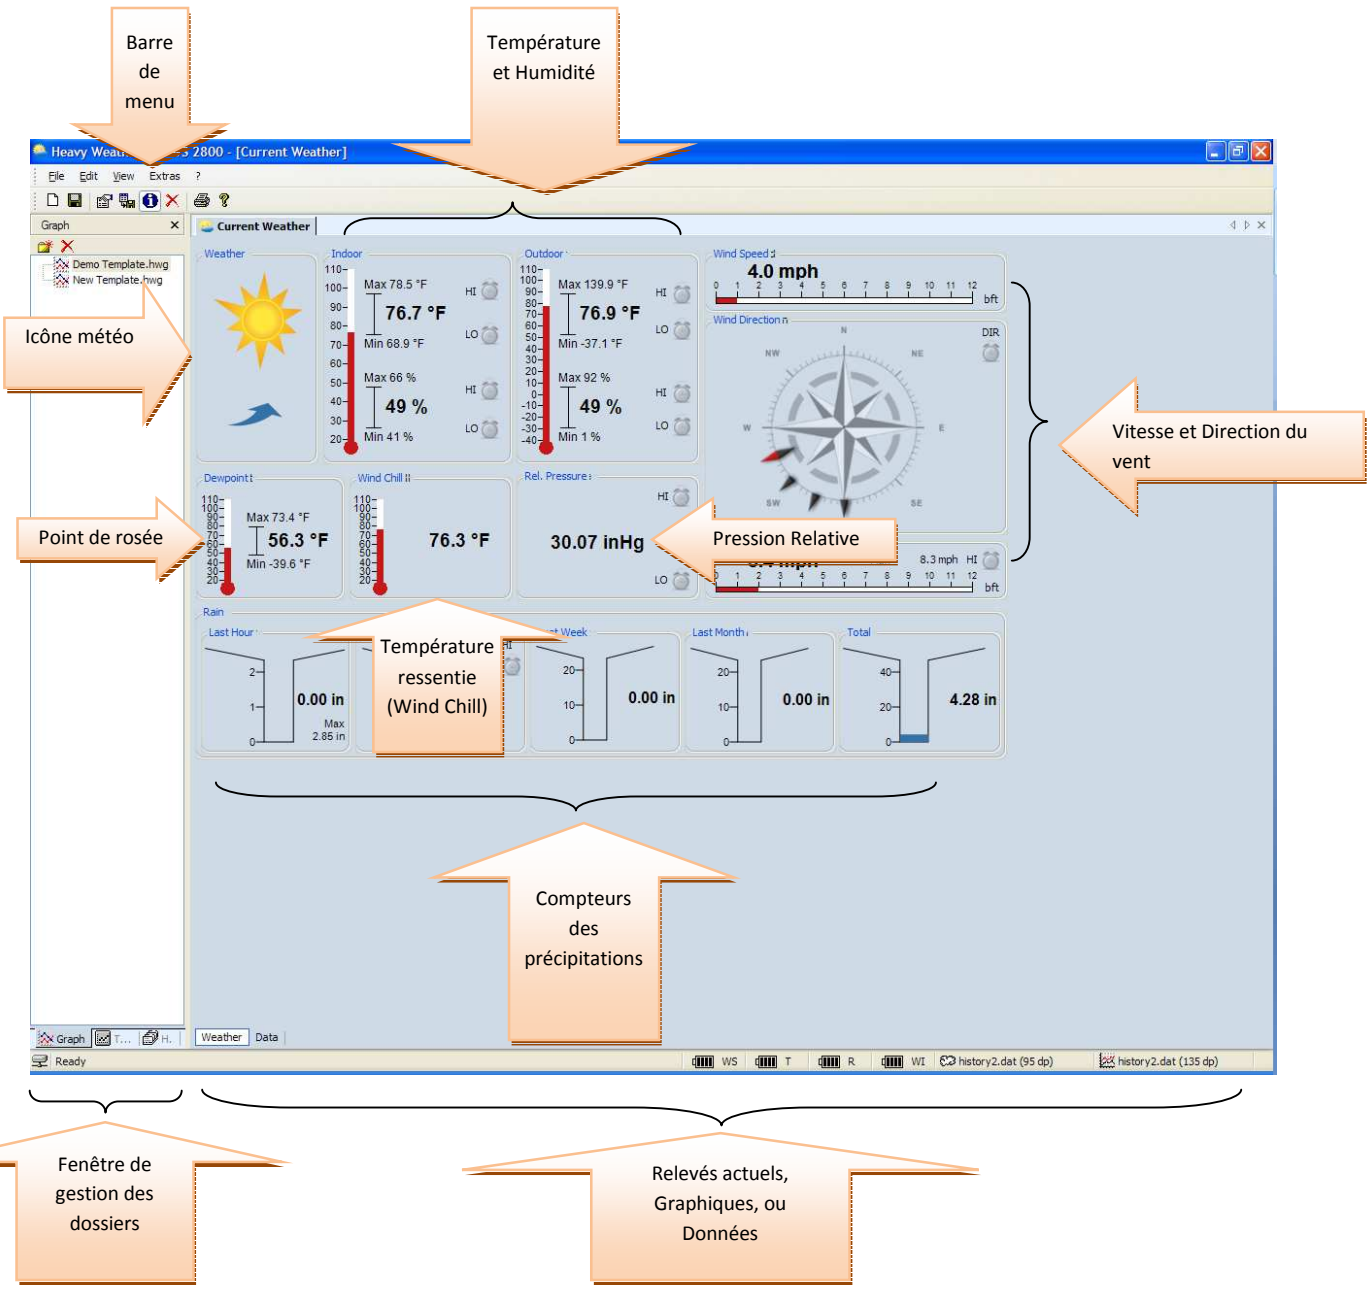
Barre de menu

Température et Humidité

Heavy Weat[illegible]3 2800 - [Current Weather]

File Edit View Extras ?

Graph

Demo Template.hwg
New Template.hwg

Current Weather

Weather

Indoor
110
100
90
80
70
60
50
40
30
20
Max 78.5 °F
76.7 °F
Min 68.9 °F
HI
LO
Max 66 %
49 %
Min 41 %
HI
LO

Outdoor
110
100
90
80
70
60
50
40
30
20
10
0
-10
-20
-30
-40
Max 139.9 °F
76.9 °F
Min -37.1 °F
HI
LO
Max 92 %
49 %
Min 1 %
HI
LO

Wind Speed
4.0 mph
0 1 2 3 4 5 6 7 8 9 10 11 12
bft

Wind Direction
N
NW
NE
W
E
SW
SE
DIR

Icône météo

Vitesse et Direction du vent

Dewpoint
110
100
90
80
70
60
50
40
30
20
Max 73.4 °F
56.3 °F
Min -39.6 °F

Point de rosée

Wind Chill
110
100
90
80
70
60
50
40
30
20
76.3 °F

Rel. Pressure
HI
30.07 inHg
LO

Pression Relative

8.3 mph HI
0 1 2 3 4 5 6 7 8 9 10 11 12
bft

Rain
Last Hour
2
1
0
0.00 in
Max
2.85 in

Température ressentie (Wind Chill)

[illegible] Week
20
10
0
0.00 in

Last Month
20
10
0
0.00 in

Total
40
20
0
4.28 in

Compteurs des précipitations

Graph T... H.

Weather Data

Ready

WS T R WI history2.dat (95 dp) history2.dat (135 dp)

Fenêtre de gestion des dossiers

Relevés actuels, Graphiques, ou Données